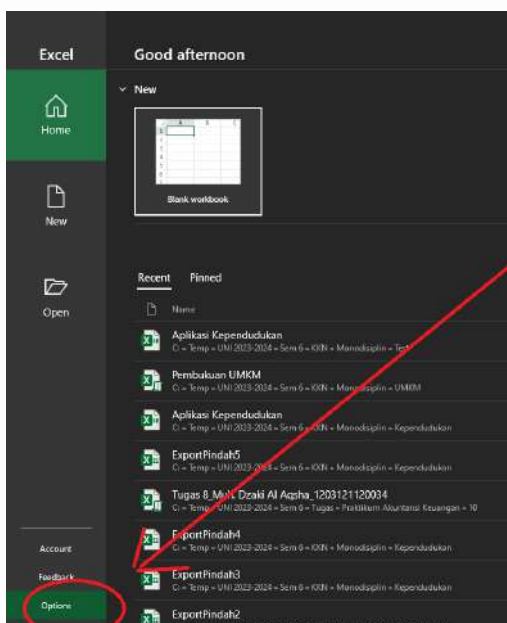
Excel

Home

New

Open

Account

Feedback

Options

Good afternoon

New

Blank workbook

Recent Pinned

Name

Aplikasi Kependudukan
C: » Temp » UNI 2023-2024 » Sem 6 » KKN » Monodisiplin » Te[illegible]

Pembukuan UMKM
C: » Temp » UNI 2023-2024 » Sem 6 » KKN » Monodisiplin » UMKM

Aplikasi Kependudukan
C: » Temp » UNI 2023-2024 » Sem 6 » KKN » Monodisiplin » Kependudukan

ExportPindah5
C: » Temp » UNI 2023-2024 » Sem 6 » KKN » Monodisiplin » Kependudukan

Tugas 8_M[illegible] Dzaki Al Aqsha_1203121120034
C: » Temp » UNI 2023-2024 » Sem 6 » Tugas » Praktikum Akuntansi Keuangan » 10

ExportPindah4
C: » Temp » UNI 2023-2024 » Sem 6 » KKN » Monodisiplin » Kependudukan

ExportPindah3
C: » Temp » UNI 2023-2024 » Sem 6 » KKN » Monodisiplin » Kependudukan

ExportPindah2